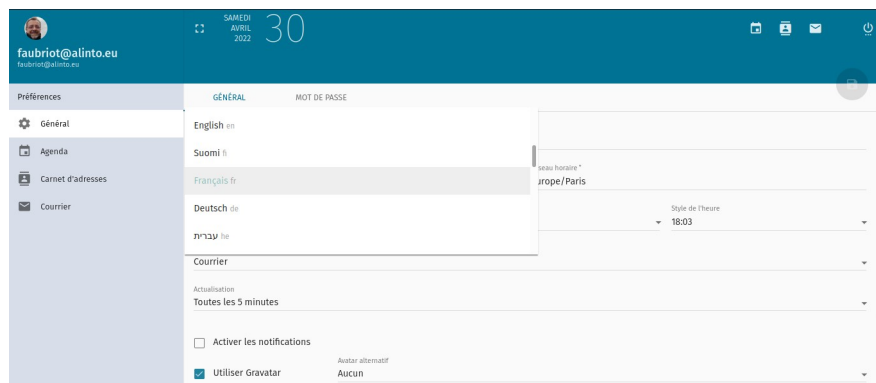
faubriot@alinto.eu
faubriot@alinto.eu

SAMEDI
AVRIL
2022
30

Préférences
Général
Agenda
Carnet d'adresses
Courrier

GÉNÉRAL
MOT DE PASSE

English en
Suomi fi
Français fr
Deutsch de
עברית he

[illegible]seau horaire *
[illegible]urope/Paris

Style de l'heure
18:03

Courrier

Actualisation
Toutes les 5 minutes

Activer les notifications

Utiliser Gravatar
Avatar alternatif
Aucun